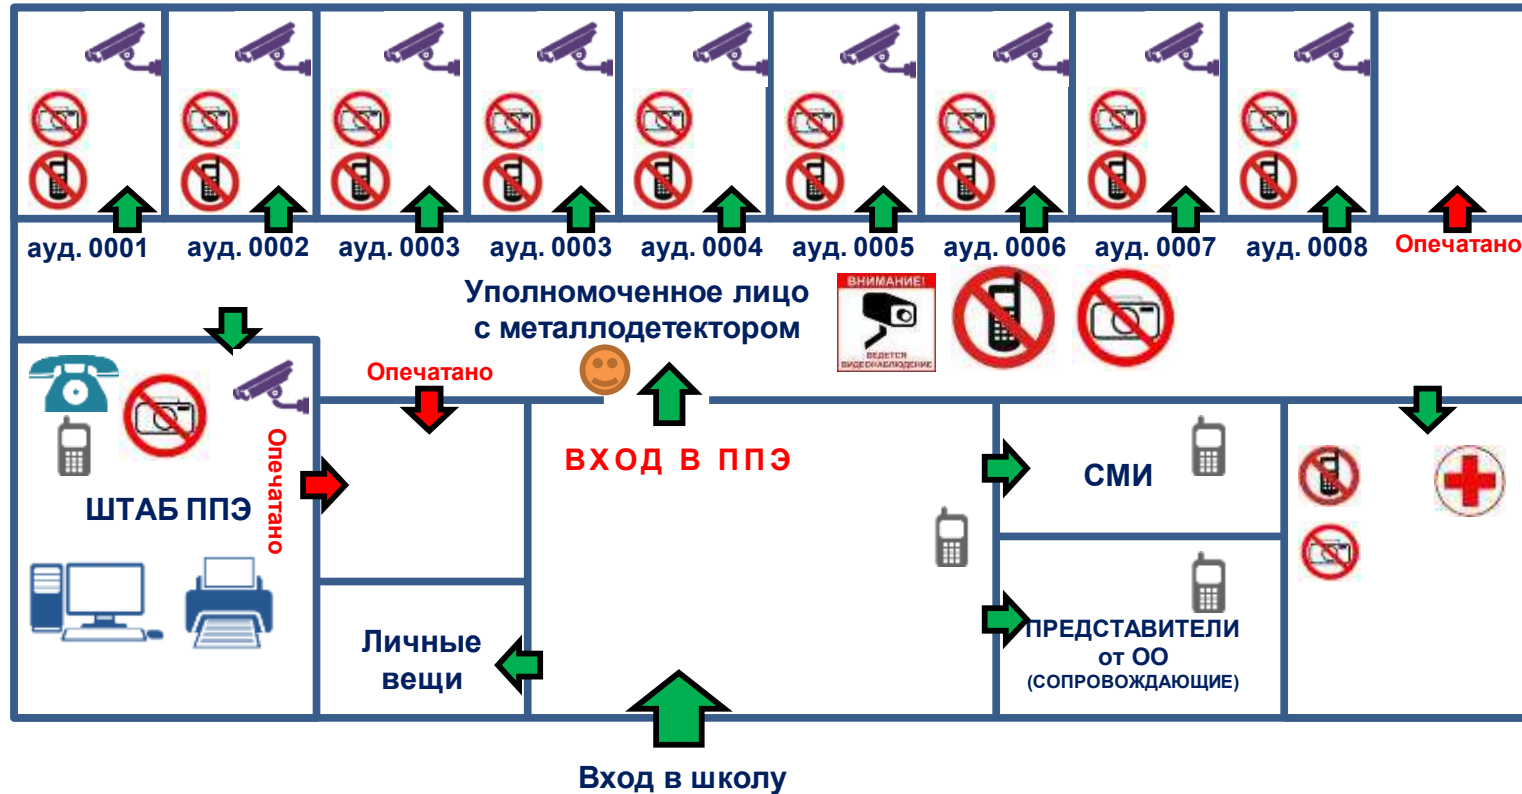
ауд. 0001 ауд. 0002 ауд. 0003 ауд. 0003 ауд. 0004 ауд. 0005 ауд. 0006 ауд. 0007 ауд. 0008 Опечатано

Уполномоченное лицо с металлодетектором

ВНИМАНИЕ! ВЕДЕТСЯ ВИДЕОНАБЛЮДЕНИЕ

Опечатано

ВХОД В ППЭ

ШТАБ ППЭ

Опечатано

СМИ

Личные вещи

ПРЕДСТАВИТЕЛИ от ОО (СОПРОВОЖДАЮЩИЕ)

Вход в школу